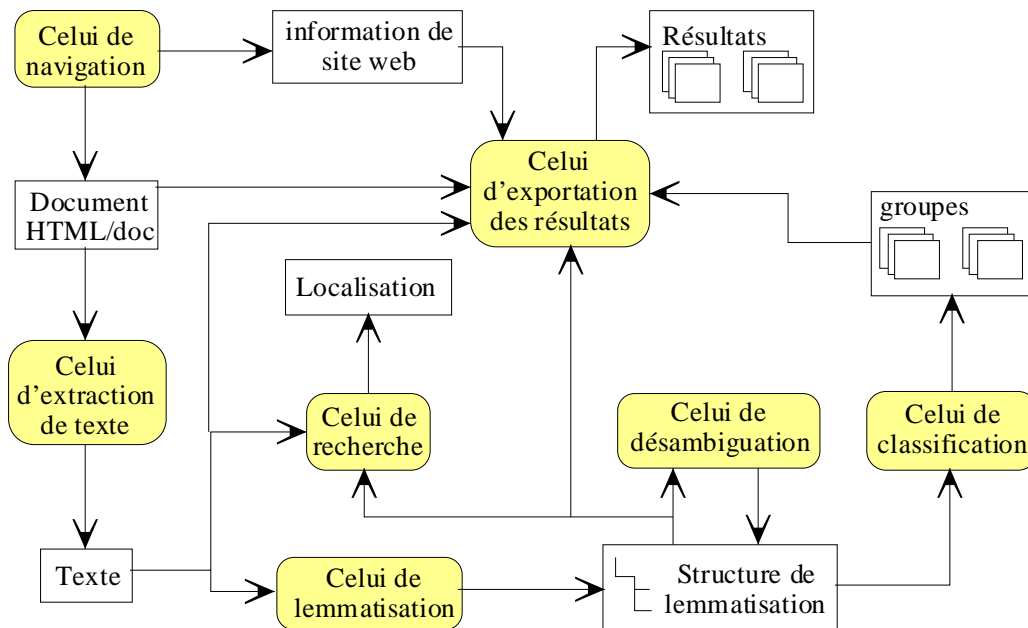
Celui de navigation

information de site web

Résultats

Document HTML/doc

Celui d’exportation des résultats

groupes

Localisation

Celui d’extraction de texte

Celui de recherche

Celui de désambiguation

Celui de classification

Texte

Celui de lemmatisation

Structure de lemmatisation